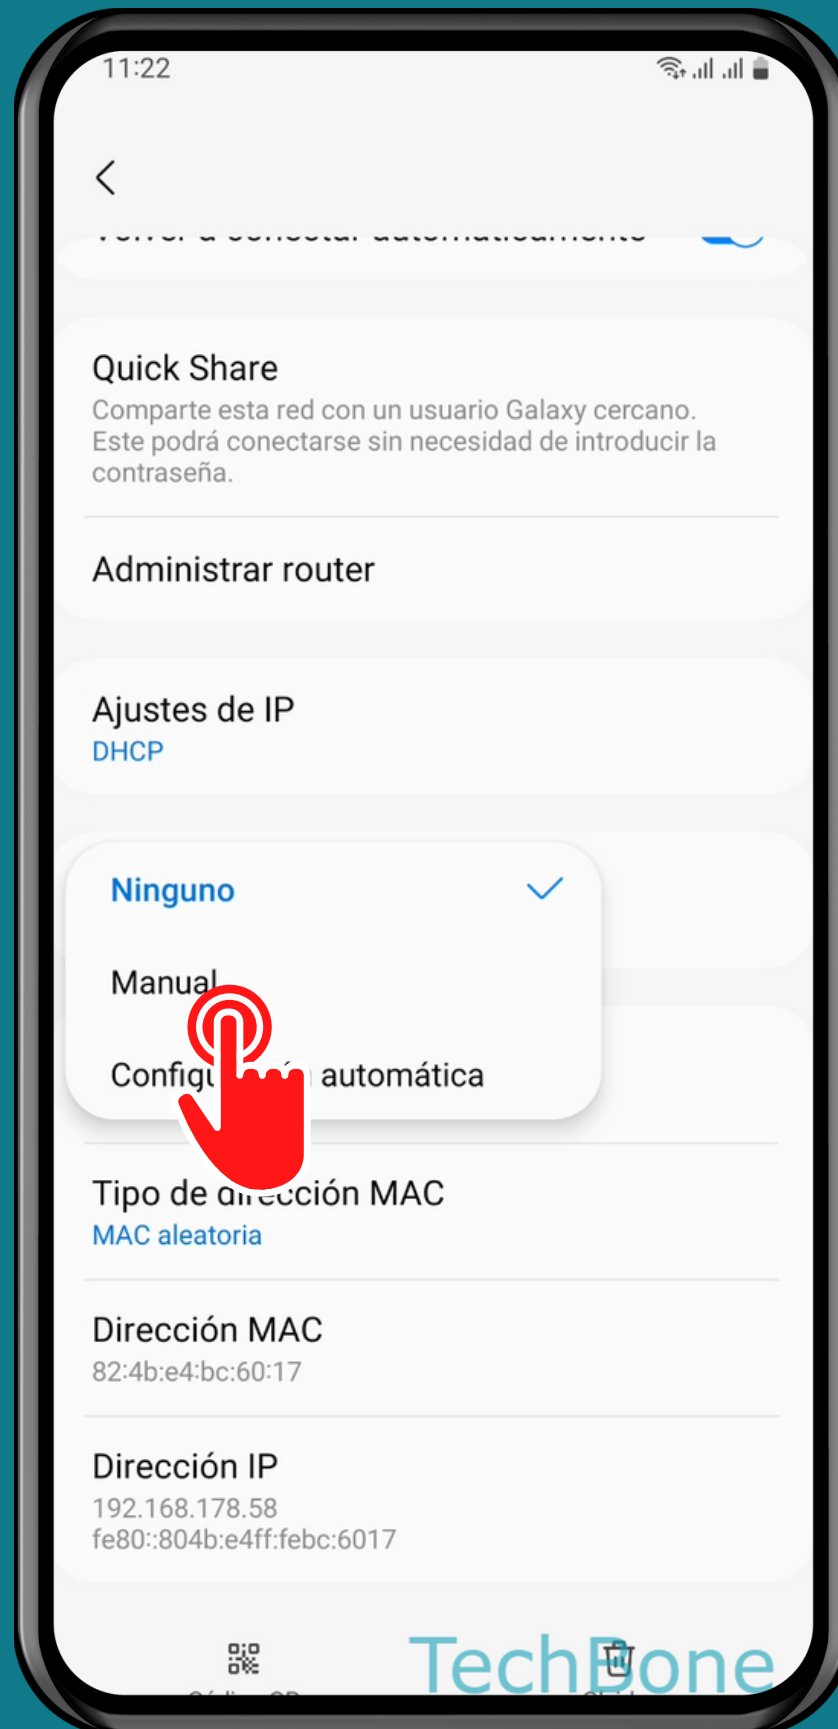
11:22

Volver a conectar automáticamente

Quick Share
Comparte esta red con un usuario Galaxy cercano. Este podrá conectarse sin necesidad de introducir la contraseña.

Administrar router

Ajustes de IP
DHCP

Ninguno

Manual

Configu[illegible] automática

Tipo de dirección MAC
MAC aleatoria

Dirección MAC
82:4b:e4:bc:60:17

Dirección IP
192.168.178.58
fe80::804b:e4ff:febc:6017

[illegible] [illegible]

TechBone